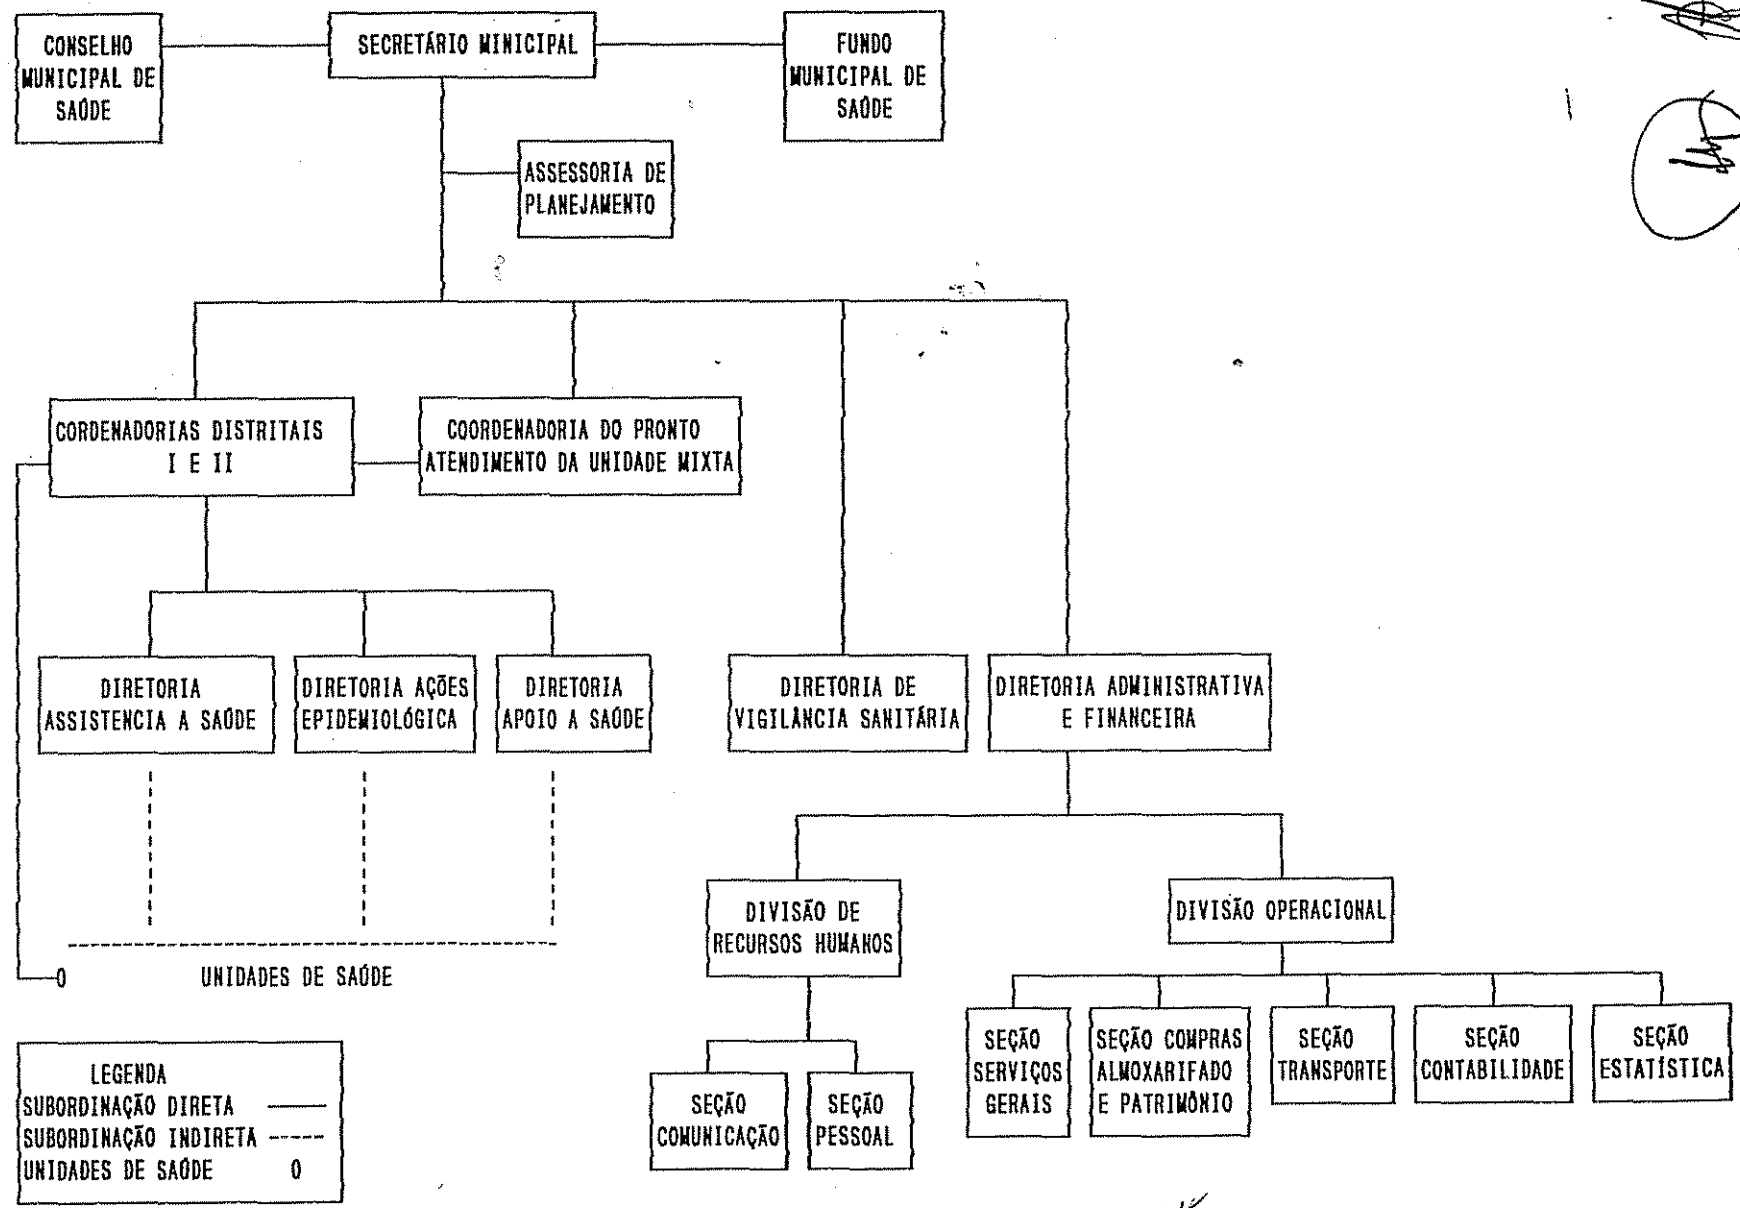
CONSELHO MUNICIPAL DE SAÚDE

SECRETÁRIO MINICIPAL

FUNDO MUNICIPAL DE SAÚDE

ASSESSORIA DE PLANEJAMENTO

CORDENADORIAS DISTRITAIS I E II

COORDENADORIA DO PRONTO ATENDIMENTO DA UNIDADE MIXTA

DIRETORIA ASSISTENCIA A SAÚDE

DIRETORIA AÇÕES EPIDEMIOLÓGICA

DIRETORIA APOIO A SAÚDE

DIRETORIA DE VIGILÂNCIA SANITÁRIA

DIRETORIA ADMINISTRATIVA E FINANCEIRA

0 UNIDADES DE SAÚDE

DIVISÃO DE RECURSOS HUMANOS

DIVISÃO OPERACIONAL

SEÇÃO SERVIÇOS GERAIS

SEÇÃO COMPRAS ALMOXARIFADO E PATRIMÔNIO

SEÇÃO TRANSPORTE

SEÇÃO CONTABILIDADE

SEÇÃO ESTATÍSTICA

SEÇÃO COMUNICAÇÃO

SEÇÃO PESSOAL

LEGENDA
SUBORDINAÇÃO DIRETA ——
SUBORDINAÇÃO INDIRETA ----
UNIDADES DE SAÚDE 0